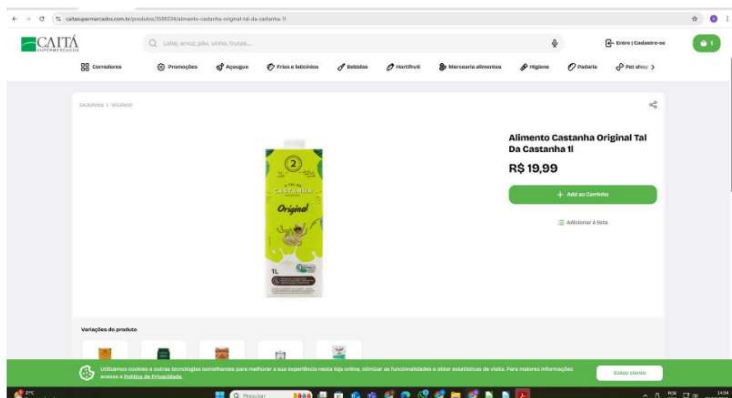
caitasupermercados.com.br/produto/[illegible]/alimento-castanha-original-tal-da-castanha-1l

CAITÁ SUPERMERCADOS

Leite, arroz, pão, vinho, frutas...

Entre | Cadastre-se

1

Corredores

Promoções

Açougue

Frios e laticínios

Bebidas

Hortifruti

Mercearia alimentos

Higiene

Padaria

Pet shop

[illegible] > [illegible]

Alimento Castanha Original Tal Da Castanha 1l

R$ 19,99

+ Add ao Carrinho

Adicionar à lista

2

TAL DA CASTANHA

Original

1L

Variações do produto

Utilizamos cookies e outras tecnologias semelhantes para melhorar a sua experiência nesta loja online, otimizar as funcionalidades e obter estatísticas de visita. Para maiores informações, acesse a Política de Privacidade.

Estou ciente

Pesquisar

14:54